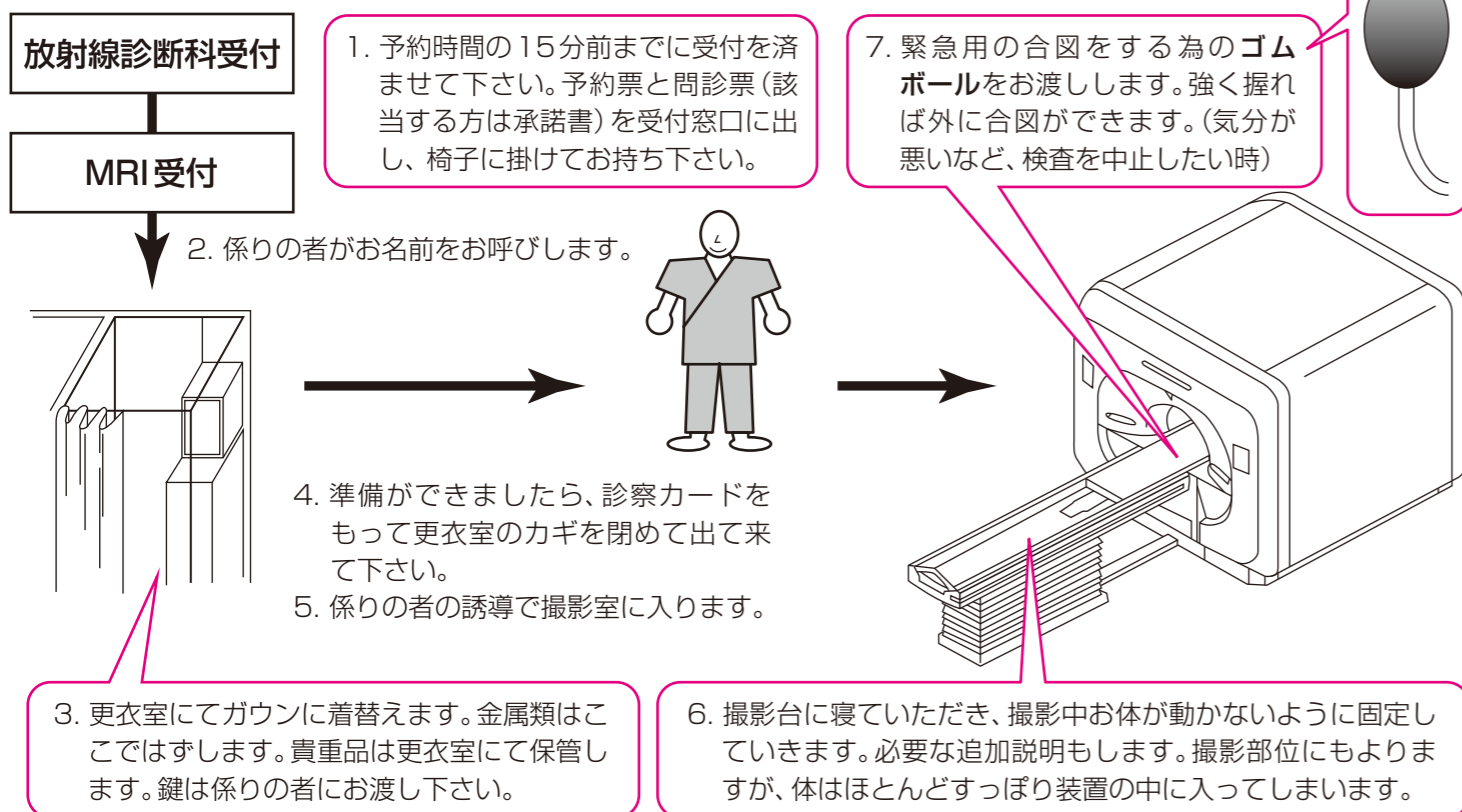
放射線診断科受付

MRI受付

1. 予約時間の15分前までに受付を済ませて下さい。予約票と問診票(該当する方は承諾書)を受付窓口に出し、椅子に掛けてお持ち下さい。

7. 緊急用の合図をする為のゴムボールをお渡しします。強く握れば外に合図ができます。(気分が悪いなど、検査を中止したい時)

2. 係りの者がお名前をお呼びします。

4. 準備ができましたら、診察カードをもって更衣室のカギを閉めて出て来て下さい。

5. 係りの者の誘導で撮影室に入ります。

3. 更衣室にてガウンに着替えます。金属類はここではずします。貴重品は更衣室にて保管します。鍵は係りの者にお渡し下さい。

6. 撮影台に寝ていただき、撮影中お体が動かないように固定していきます。必要な追加説明もします。撮影部位にもよりますが、体はほとんどすっぽり装置の中に入ってしまいます。